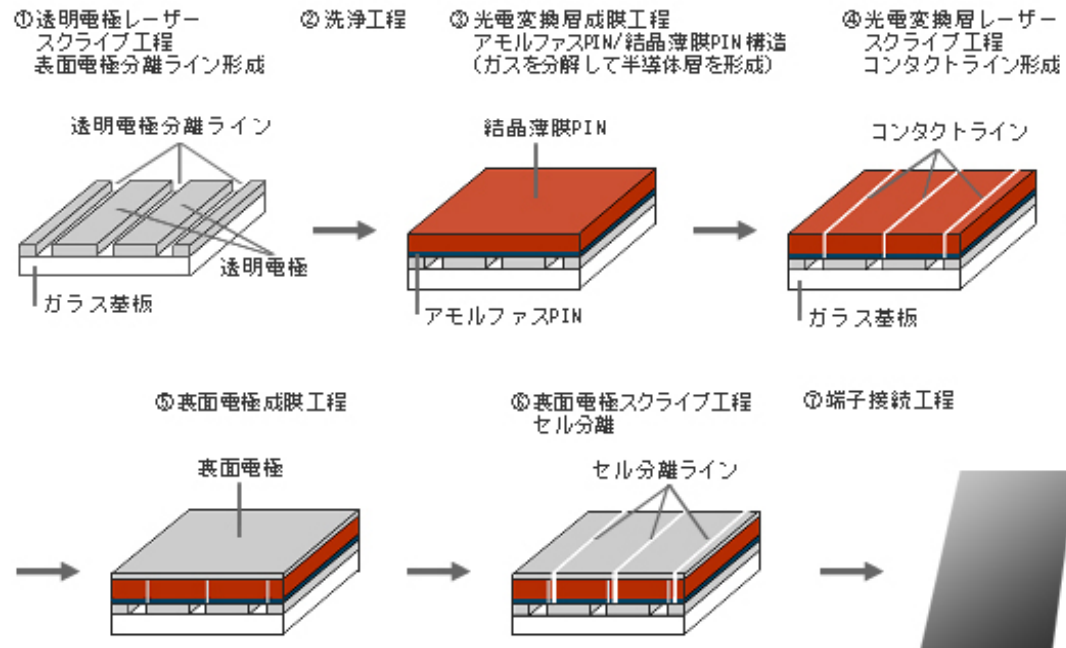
①透明電極レーザー
スクライブ工程
表面電極分離ライン形成

② 洗浄工程

③ 光電変換層成膜工程
アモルファスPIN/結晶薄膜PIN構造
(ガスを分解して半導体層を形成)

④光電変換層レーザー
スクライブ工程
コンタクトライン形成

透明電極分離ライン
透明電極
ガラス基板

結晶薄膜PIN
アモルファスPIN

コンタクトライン
ガラス基板

⑤裏面電極成膜工程

裏面電極

⑥裏面電極スクライブ工程
セル分離

セル分離ライン

⑦端子接続工程